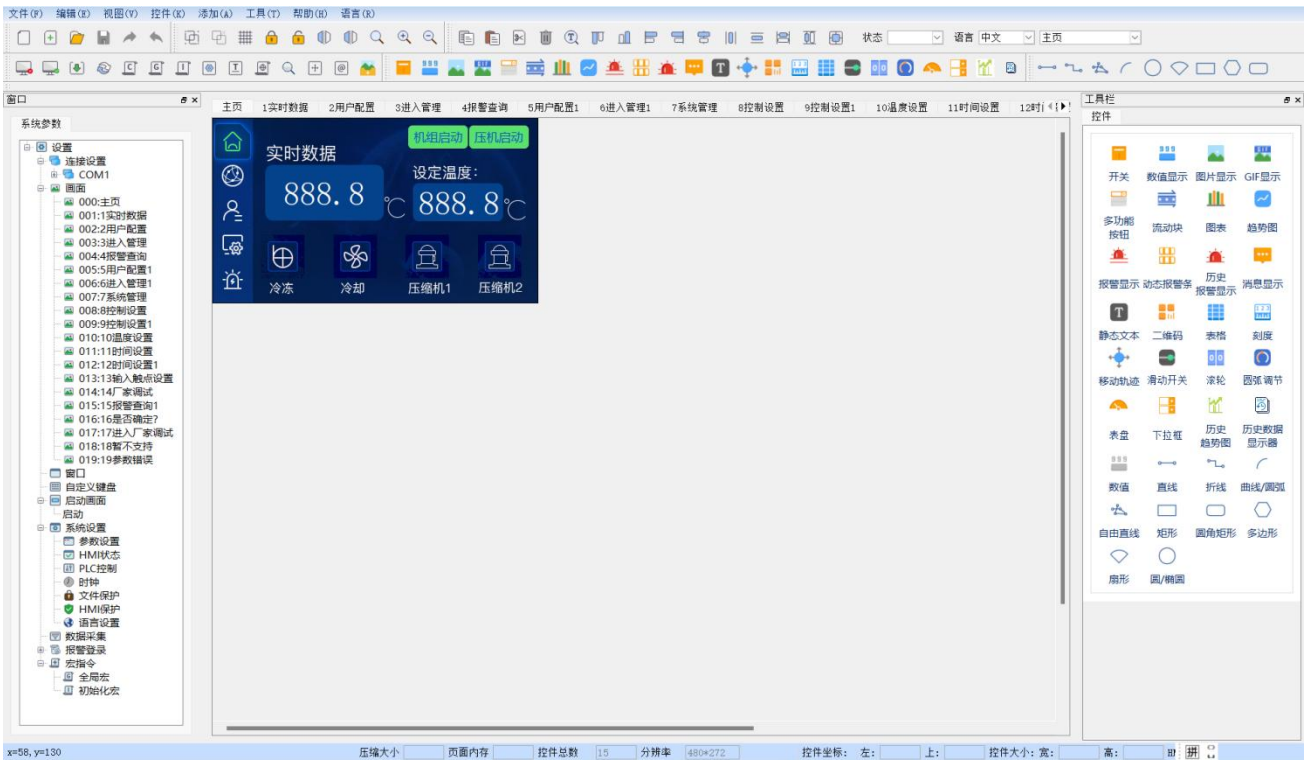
文件(F) 编辑(E) 视图(V) 控件(K) 添加(A) 工具(T) 帮助(H) 语言(R)

状态 语言 中文 主页

窗口
系统参数

设置
连接设置
COM1
画面
000:主页
001:1实时数据
002:2用户配置
003:3进入管理
004:4报警查询
005:5用户配置1
006:6进入管理1
007:7系统管理
008:8控制设置
009:9控制设置1
010:10温度设置
011:11时间设置
012:12时间设置1
013:13输入触点设置
014:14厂家调试
015:15报警查询1
016:16是否确定?
017:17进入厂家调试
018:18暂不支持
019:19参数错误
窗口
自定义键盘
启动画面
启动
系统设置
参数设置
HMI状态
PLC控制
时钟
文件保护
HMI保护
语言设置
数据采集
报警登录
宏指令
全局宏
初始化宏

主页 1实时数据 2用户配置 3进入管理 4报警查询 5用户配置1 6进入管理1 7系统管理 8控制设置 9控制设置1 10温度设置 11时间设置 12时

机组启动 压机启动
实时数据
设定温度:
888.8 ℃ 888.8 ℃
冷冻 冷却 压缩机1 压缩机2

工具栏
控件
开关 数值显示 图片显示 GIF显示
多功能按钮 流动块 图表 趋势图
报警显示 动态报警条 历史报警显示 消息显示
静态文本 二维码 表格 刻度
移动轨迹 滑动开关 滚轮 圆弧调节
表盘 下拉框 历史趋势图 历史数据显示器
数值 直线 折线 曲线/圆弧
自由直线 矩形 圆角矩形 多边形
扇形 圆/椭圆

x=58, y=130 压缩大小 页面内存 控件总数 15 分辨率 480*272 控件坐标: 左: 上: 控件大小: 宽: 高: 拼